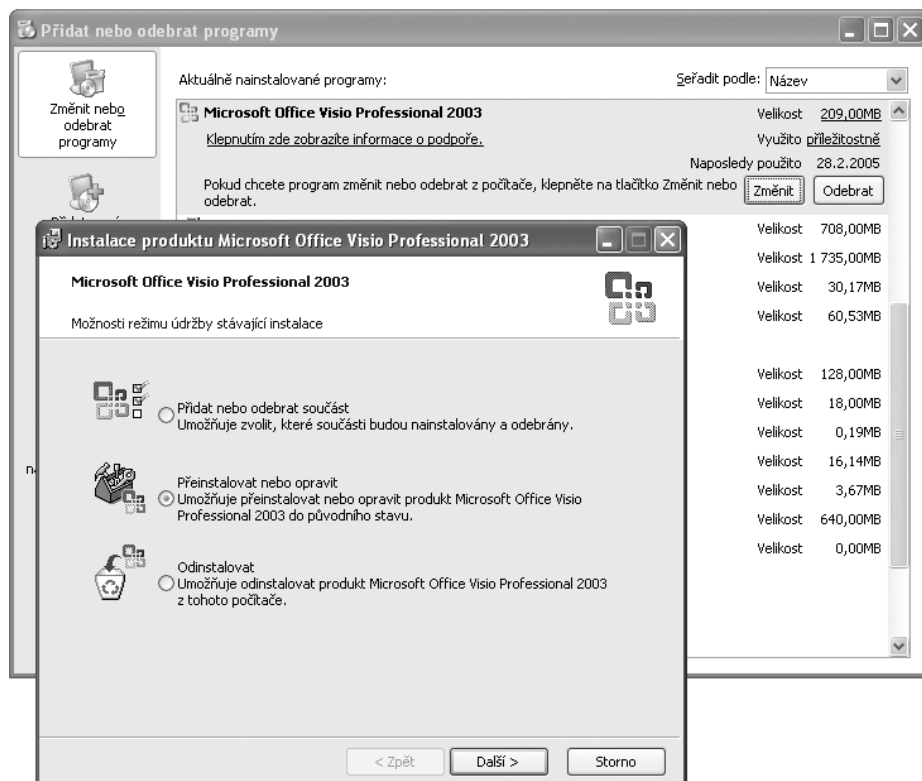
Přidat nebo odebrat programy

Změnit nebo odebrat programy

Aktuálně nainstalované programy:

Seřadit podle: Název

Microsoft Office Visio Professional 2003

Velikost 209,00MB

Klepnutím zde zobrazíte informace o podpoře.

Využito příležitostně

Naposledy použito 28.2.2005

Pokud chcete program změnit nebo odebrat z počítače, klepněte na tlačítko Změnit nebo odebrat.

Změnit

Odebrat

Velikost 708,00MB

Velikost 1 735,00MB

Velikost 30,17MB

Velikost 60,53MB

Velikost 128,00MB

Velikost 18,00MB

Velikost 0,19MB

Velikost 16,14MB

Velikost 3,67MB

Velikost 640,00MB

Velikost 0,00MB

Instalace produktu Microsoft Office Visio Professional 2003

Microsoft Office Visio Professional 2003

Možnosti režimu údržby stávající instalace

Přidat nebo odebrat součást
Umožňuje zvolit, které součásti budou nainstalovány a odebrány.

Přeinstalovat nebo opravit
Umožňuje přeinstalovat nebo opravit produkt Microsoft Office Visio Professional 2003 do původního stavu.

Odinstalovat
Umožňuje odinstalovat produkt Microsoft Office Visio Professional 2003 z tohoto počítače.

< Zpět

Další >

Storno